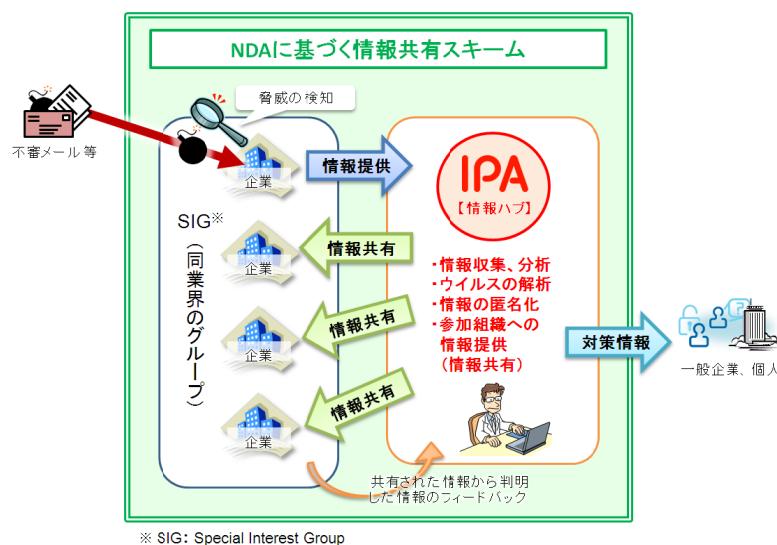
NDAに基づく情報共有スキーム

不審メール等

脅威の検知

企業

情報提供

IPA
【情報ハブ】

SIG※
（同業界のグループ）

情報共有

企業

情報共有

企業

情報共有

企業

・情報収集、分析
・ウイルスの解析
・情報の匿名化
・参加組織への情報提供（情報共有）

対策情報

一般企業、個人

共有された情報から判明した情報のフィードバック

※ SIG: Special Interest Group